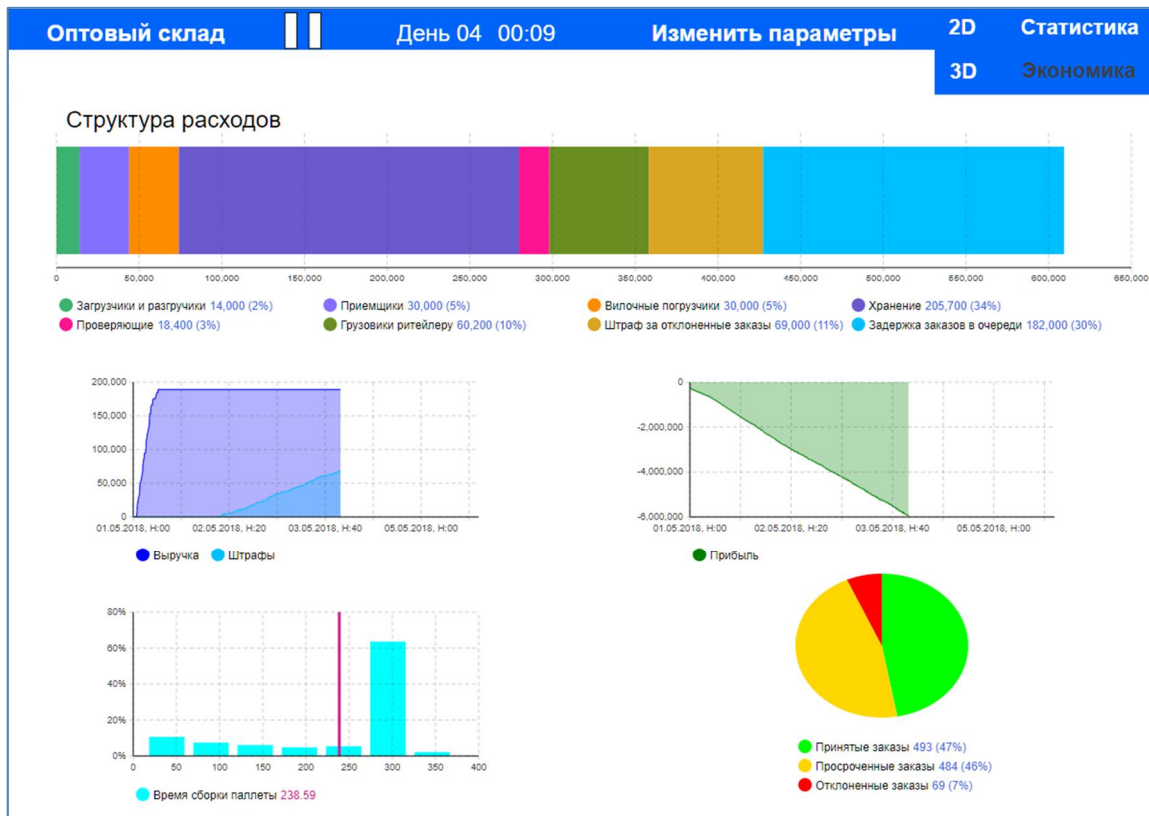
Оптовый склад    День 04   00:09    Изменить параметры    2D    Статистика    3D    Экономика

Структура расходов

0  50,000  100,000  150,000  200,000  250,000  300,000  350,000  400,000  450,000  500,000  550,000  600,000  650,000

Загрузчики и разгрузчики 14,000 (2%)   Приемщики 30,000 (5%)   Вилочные погрузчики 30,000 (5%)   Хранение 205,700 (34%)
Проверяющие 18,400 (3%)   Грузовики ритейлеру 60,200 (10%)   Штраф за отклоненные заказы 69,000 (11%)   Задержка заказов в очереди 182,000 (30%)

200,000
150,000
100,000
50,000
0
01.05.2018, H:00   02.05.2018, H:20   03.05.2018, H:40   05.05.2018, H:00

Выручка   Штрафы

0
-2,000,000
-4,000,000
-6,000,000
01.05.2018, H:00   02.05.2018, H:20   03.05.2018, H:40   05.05.2018, H:00

Прибыль

80%
60%
40%
20%
0%
0  50  100  150  200  250  300  350  400

Время сборки паллеты 238.59

Принятые заказы 493 (47%)
Просроченные заказы 484 (46%)
Отклоненные заказы 69 (7%)